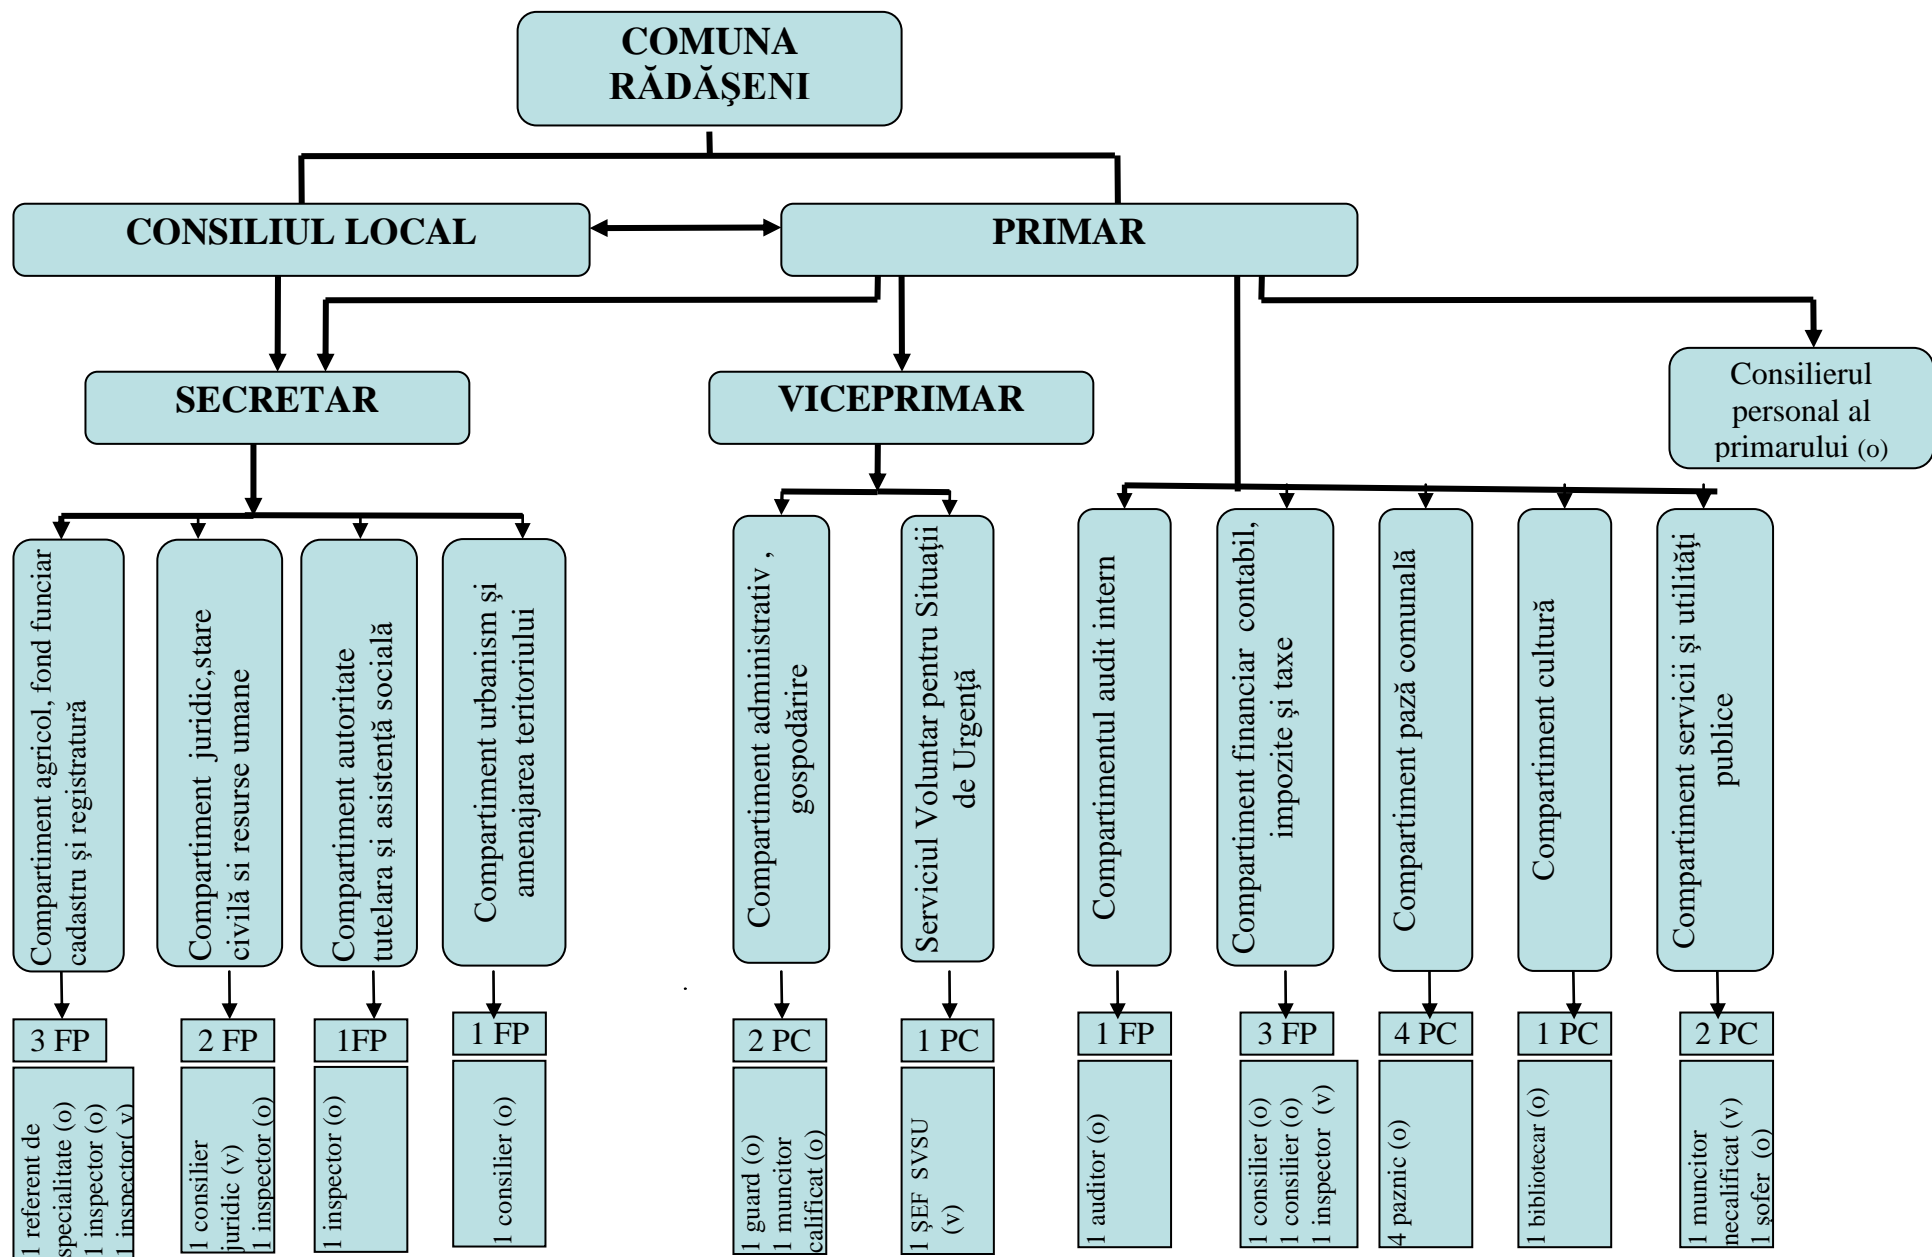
COMUNA RĂDĂŞENI

CONSILIUL LOCAL

PRIMAR

SECRETAR

VICEPRIMAR

Consilierul personal al primarului (o)

Compartiment agricol, fond funciar cadastru și registratură

Compartiment juridic,stare civilă si resurse umane

Compartiment autoritate tutelara și asistență socială

Compartiment urbanism și amenajarea teritoriului

Compartiment administrativ , gospodărire

Serviciul Voluntar pentru Situații de Urgență

Compartimentul audit intern

Compartiment financiar contabil, impozite și taxe

Compartiment pază comunală

Compartiment cultură

Compartiment servicii și utilități publice

3 FP

2 FP

1FP

1 FP

2 PC

1 PC

1 FP

3 FP

4 PC

1 PC

2 PC

1 referent de specialitate (o)
1 inspector (o)
1 inspector( v)

1 consilier juridic (v)
1 inspector (o)

1 inspector (o)

1 consilier (o)

1 guard (o)
1 muncitor calificat (o)

1 ȘEF SVSU (v)

1 auditor (o)

1 consilier (o)
1 consilier (o)
1 inspector (v)

4 paznic (o)

1 bibliotecar (o)

1 muncitor necalificat (v)
1 sofer (o)